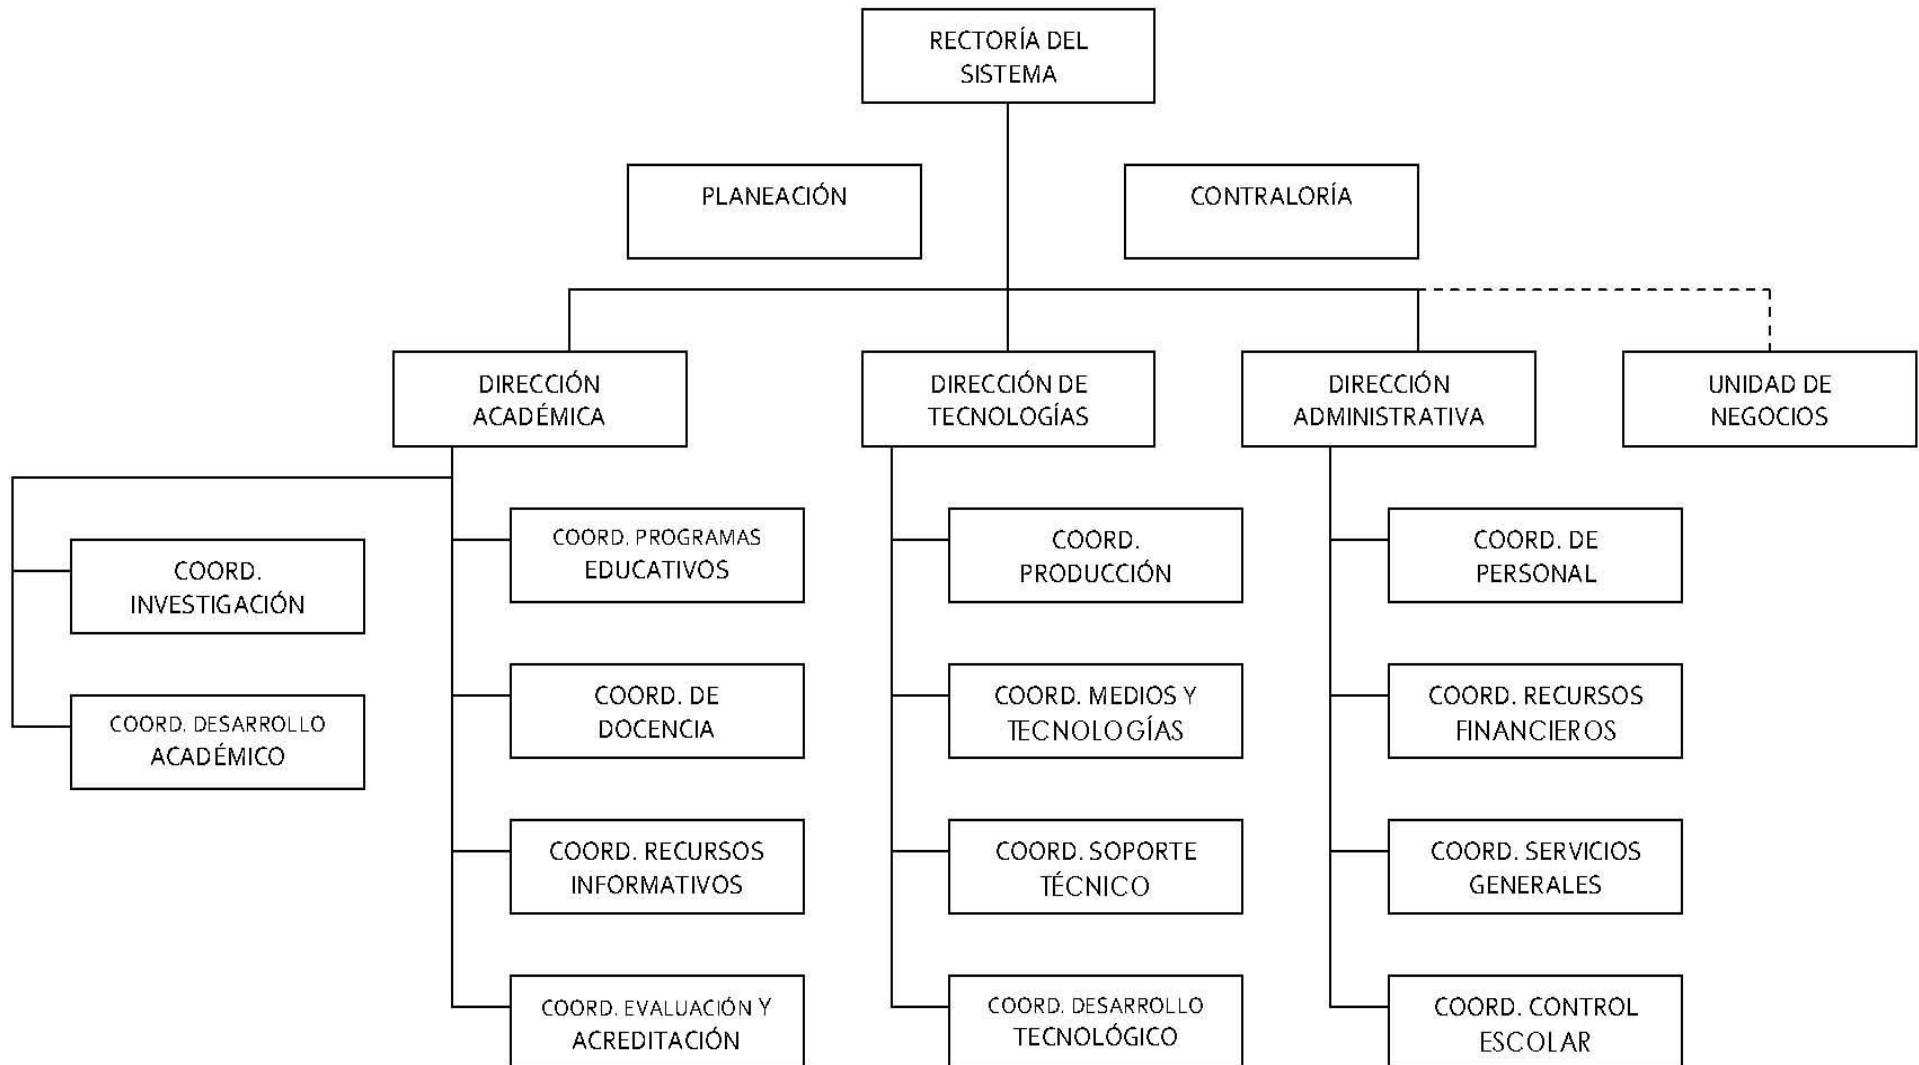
RECTORÍA DEL SISTEMA

PLANEACIÓN

CONTRALORÍA

DIRECCIÓN ACADÉMICA

DIRECCIÓN DE TECNOLOGÍAS

DIRECCIÓN ADMINISTRATIVA

UNIDAD DE NEGOCIOS

COORD. INVESTIGACIÓN

COORD. DESARROLLO ACADÉMICO

COORD. PROGRAMAS EDUCATIVOS

COORD. DE DOCENCIA

COORD. RECURSOS INFORMATIVOS

COORD. EVALUACIÓN Y ACREDITACIÓN

COORD. PRODUCCIÓN

COORD. MEDIOS Y TECNOLOGÍAS

COORD. SOPORTE TÉCNICO

COORD. DESARROLLO TECNOLÓGICO

COORD. DE PERSONAL

COORD. RECURSOS FINANCIEROS

COORD. SERVICIOS GENERALES

COORD. CONTROL ESCOLAR